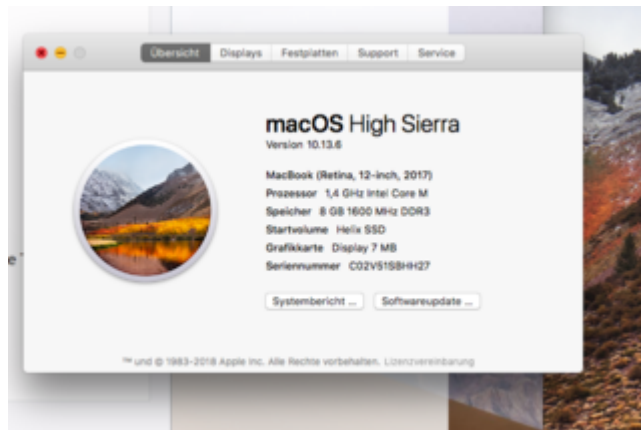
Übersicht Displays Festplatten Support Service

macOS High Sierra
Version 10.13.6

MacBook (Retina, 12-inch, 2017)
Prozessor 1,4 GHz Intel Core M
Speicher 8 GB 1600 MHz DDR3
Startvolume Helix SSD
Grafikkarte Display 7 MB
Seriennummer C02V51SBHH27

Systembericht ... Softwareupdate ...

™ und © 1983-2018 Apple Inc. Alle Rechte vorbehalten. Lizenzvereinbarung